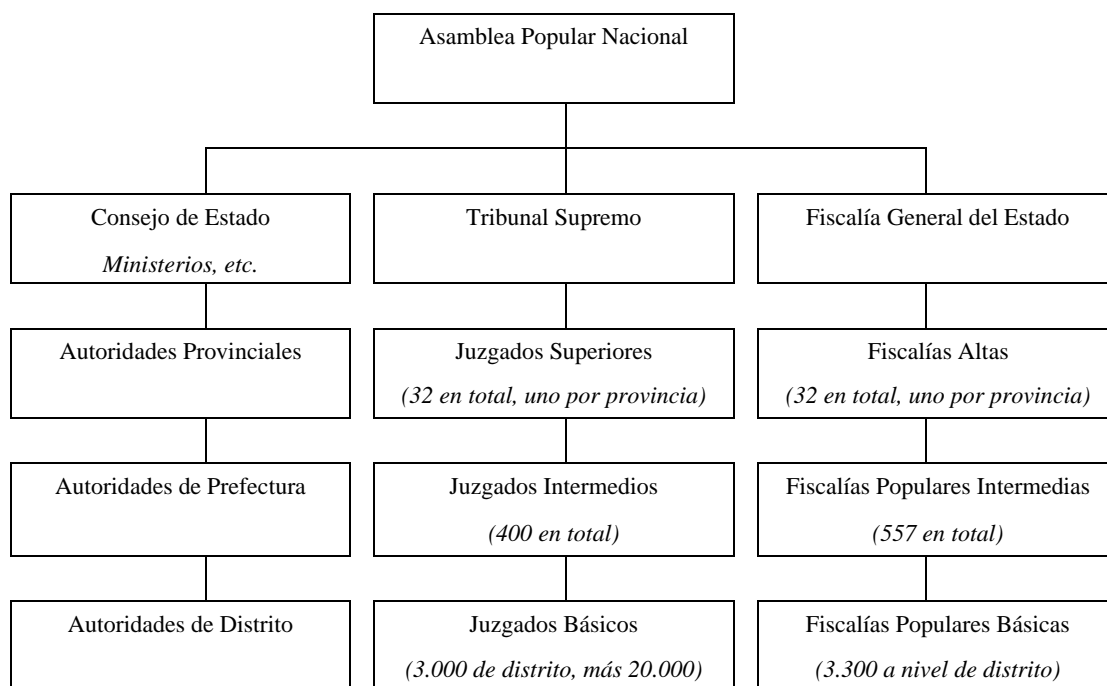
Asamblea Popular Nacional

Consejo de Estado
*Ministerios, etc.*

Tribunal Supremo

Fiscalía General del Estado

Autoridades Provinciales

Juzgados Superiores
*(32 en total, uno por provincia)*

Fiscalías Altas
*(32 en total, uno por provincia)*

Autoridades de Prefectura

Juzgados Intermedios
*(400 en total)*

Fiscalías Populares Intermedias
*(557 en total)*

Autoridades de Distrito

Juzgados Básicos
*(3.000 de distrito, más 20.000)*

Fiscalías Populares Básicas
*(3.300 a nivel de distrito)*